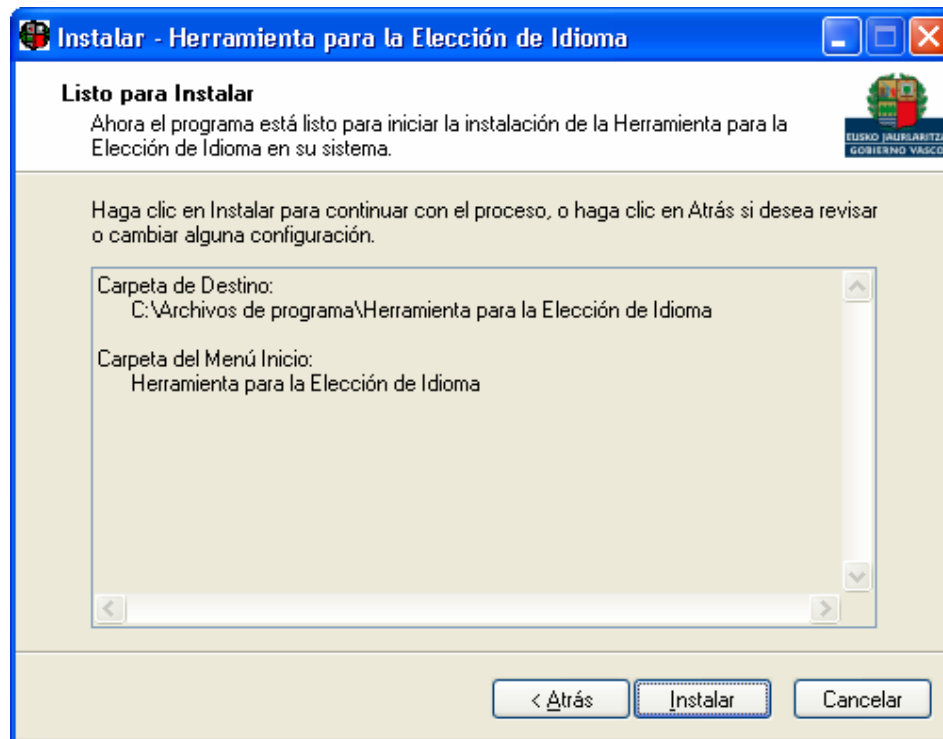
Instalar - Herramienta para la Elección de Idioma

Listo para Instalar

Ahora el programa está listo para iniciar la instalación de la Herramienta para la Elección de Idioma en su sistema.

EUSKO JAURLARITZA
GOBIERNO VASCO

Haga clic en Instalar para continuar con el proceso, o haga clic en Atrás si desea revisar o cambiar alguna configuración.

Carpeta de Destino:
C:\Archivos de programa\Herramienta para la Elección de Idioma

Carpeta del Menú Inicio:
Herramienta para la Elección de Idioma

< Atrás
Instalar
Cancelar